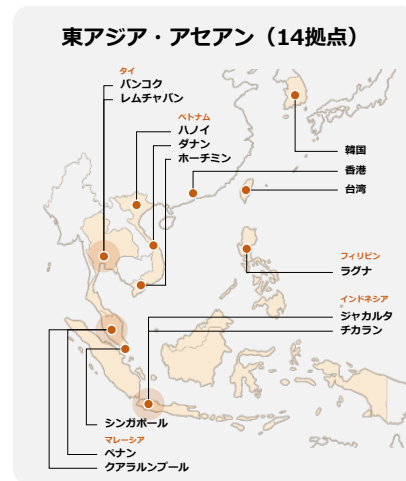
東アジア・アセアン（14拠点）

タイ
バンコク
レムチャバン

ベトナム
ハノイ
ダナン
ホーチミン

韓国
香港
台湾

フィリピン
ラグナ

インドネシア
ジャカルタ
チカラン

シンガポール

マレーシア
ペナン
クアラルンプール